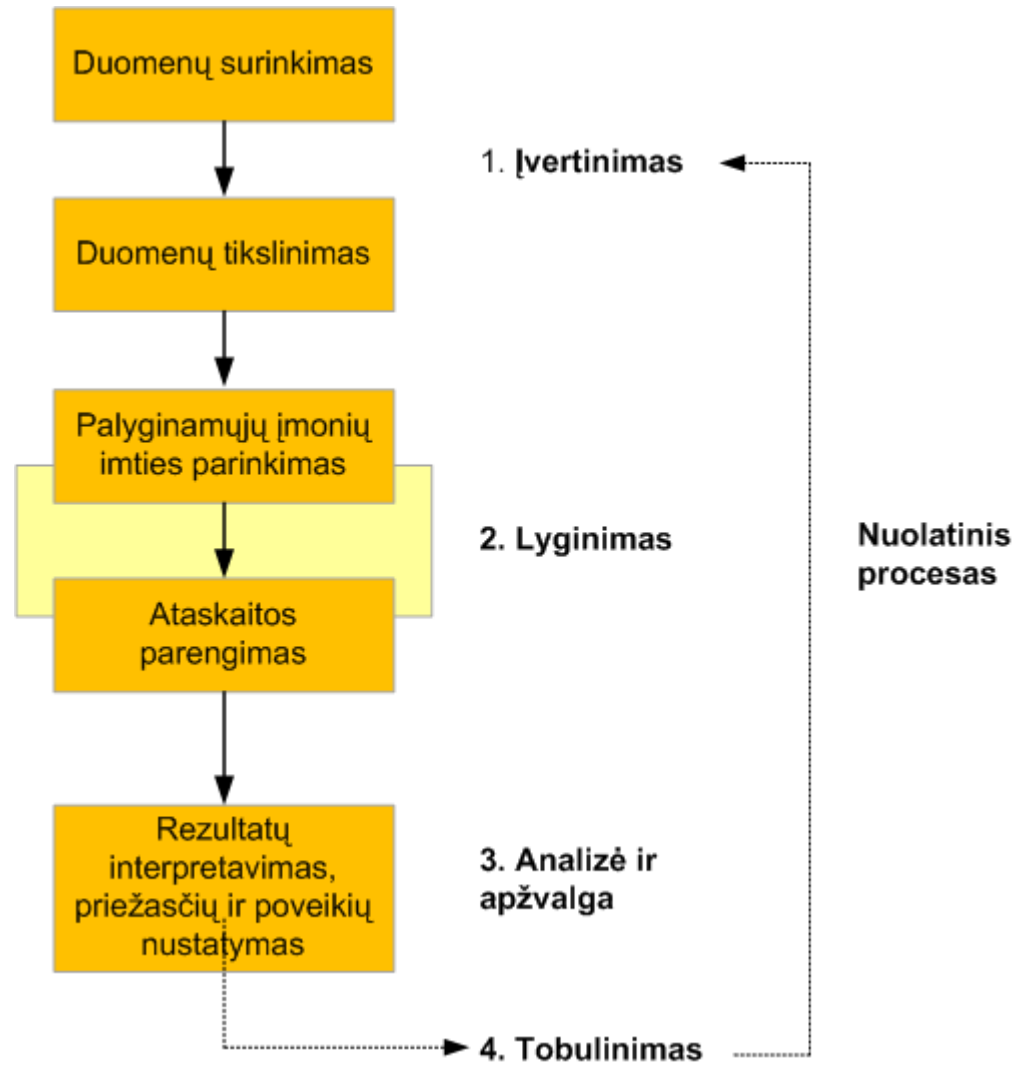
Duomenų surinkimas

1. Įvertinimas

Duomenų tikslinimas

Palyginamųjų įmonių imties parinkimas

2. Lyginimas

Nuolatinis procesas

Ataskaitos parengimas

Rezultatų interpretavimas, priežasčių ir poveikių nustatymas

3. Analizė ir apžvalga

4. Tobulinimas